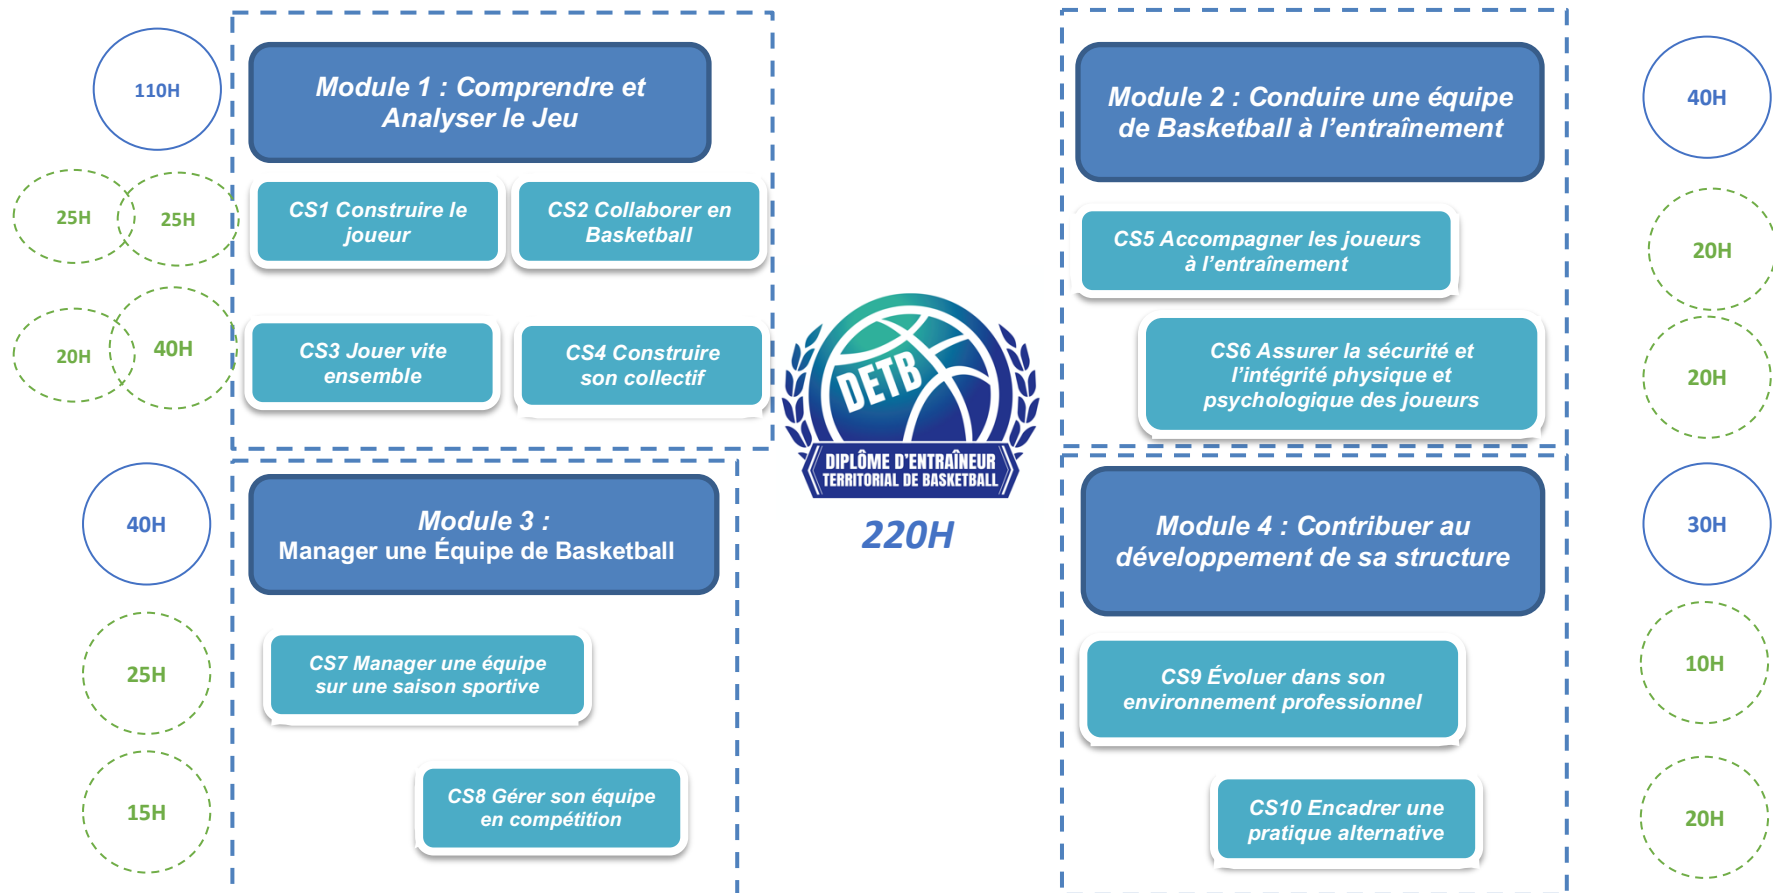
110H

Module 1 : Comprendre et Analyser le Jeu

25H

25H

CS1 Construire le joueur

CS2 Collaborer en Basketball

20H

40H

CS3 Jouer vite ensemble

CS4 Construire son collectif

40H

Module 2 : Conduire une équipe de Basketball à l'entraînement

20H

CS5 Accompagner les joueurs à l'entraînement

20H

CS6 Assurer la sécurité et l'intégrité physique et psychologique des joueurs

DETB

DIPLÔME D'ENTRAÎNEUR TERRITORIAL DE BASKETBALL

220H

40H

Module 3 : Manager une Équipe de Basketball

25H

CS7 Manager une équipe sur une saison sportive

15H

CS8 Gérer son équipe en compétition

30H

Module 4 : Contribuer au développement de sa structure

10H

CS9 Évoluer dans son environnement professionnel

20H

CS10 Encadrer une pratique alternative